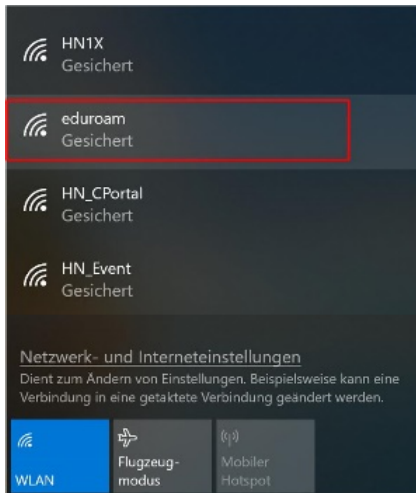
HN1X
Gesichert

eduroam
Gesichert

HN_CPortal
Gesichert

HN_Event
Gesichert

Netzwerk- und Interneteinstellungen
Dient zum Ändern von Einstellungen. Beispielsweise kann eine Verbindung in eine getaktete Verbindung geändert werden.

WLAN

Flugzeugmodus

Mobiler Hotspot